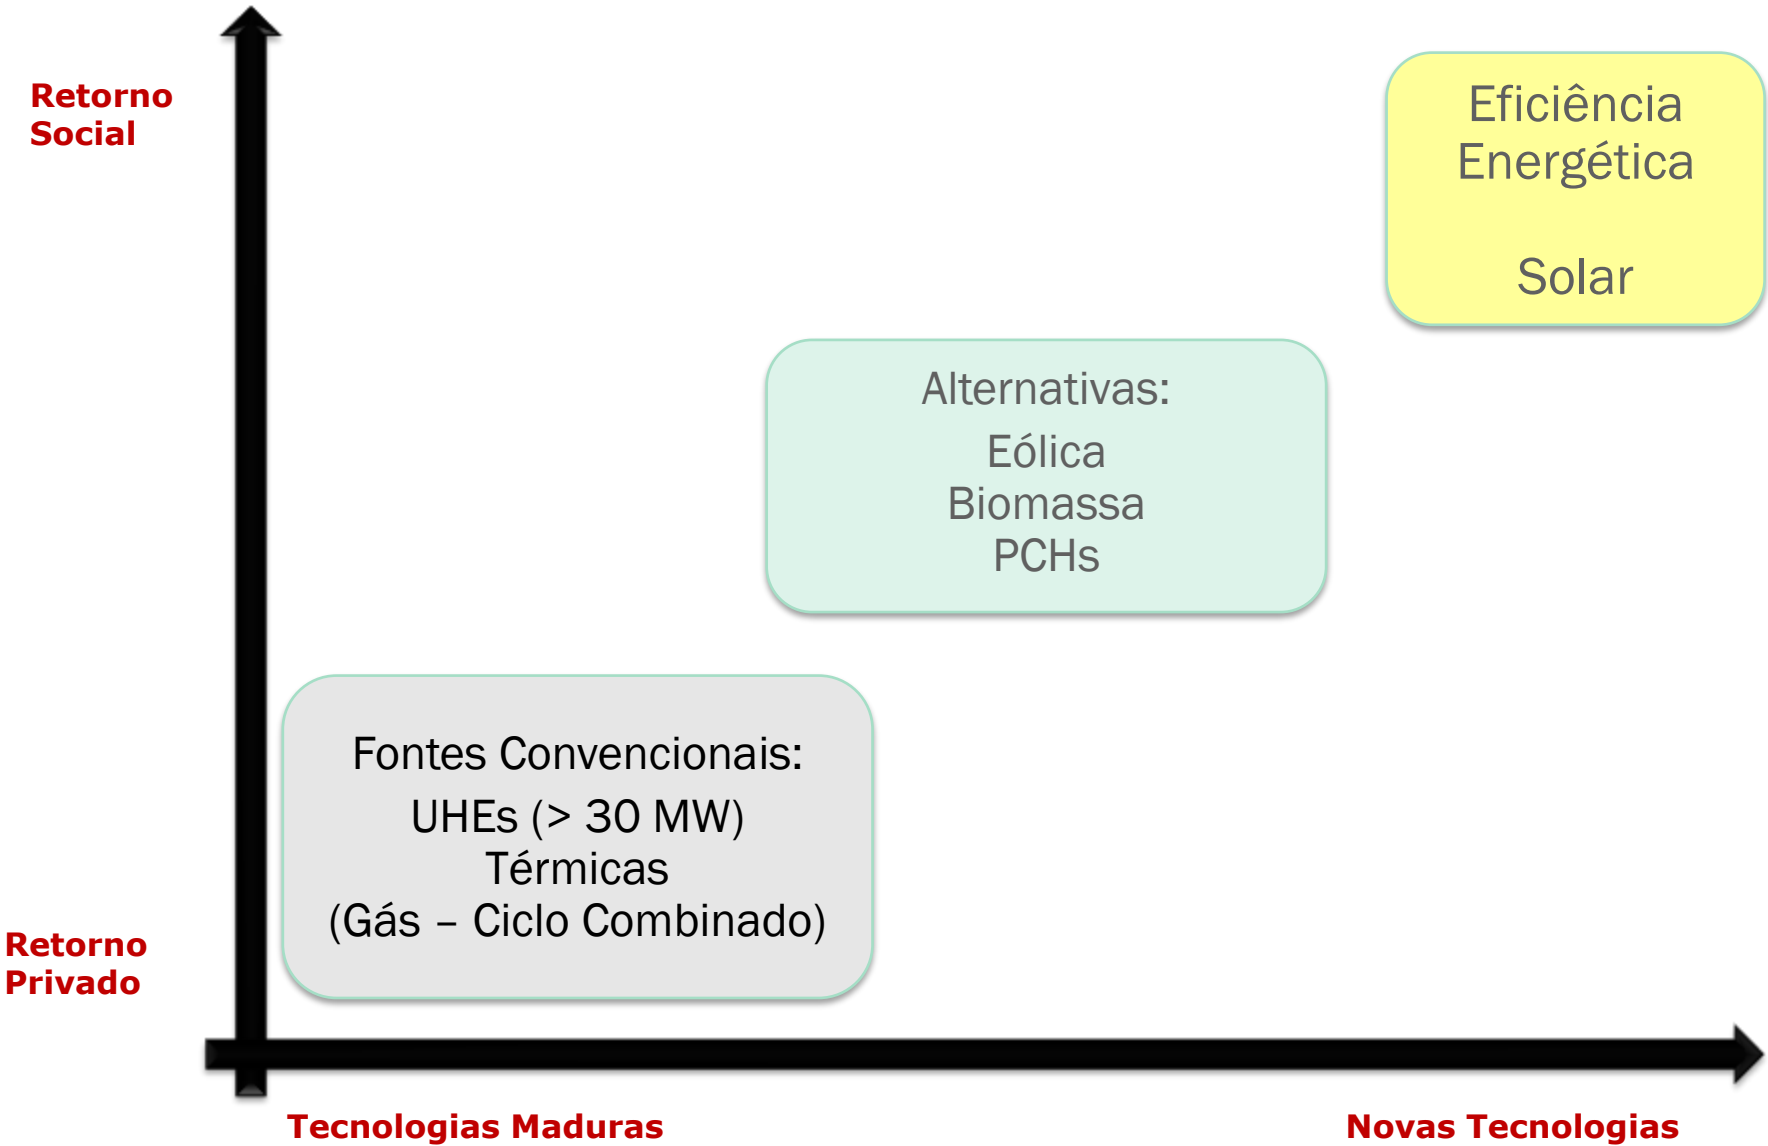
Retorno Social

Eficiência Energética

Solar

Alternativas:

Eólica
Biomassa
PCHs

Fontes Convencionais:

UHEs (> 30 MW)
Térmicas
(Gás – Ciclo Combinado)

Retorno Privado

Tecnologias Maduras

Novas Tecnologias